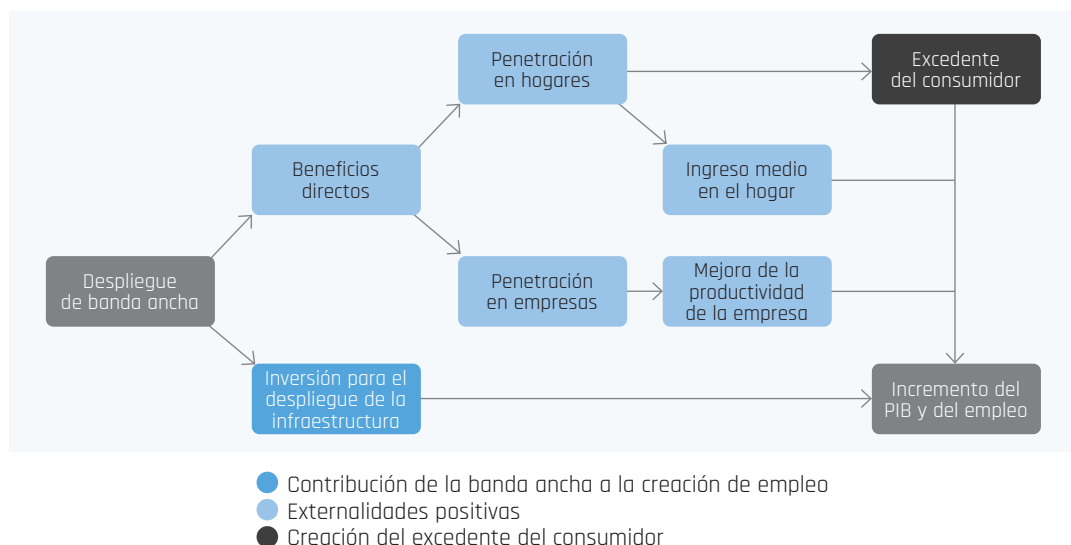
Penetración en hogares

Excedente del consumidor

Beneficios directos

Ingreso medio en el hogar

Despliegue de banda ancha

Penetración en empresas

Mejora de la productividad de la empresa

Inversión para el despliegue de la infraestructura

Incremento del PIB y del empleo

Contribución de la banda ancha a la creación de empleo
Externalidades positivas
Creación del excedente del consumidor